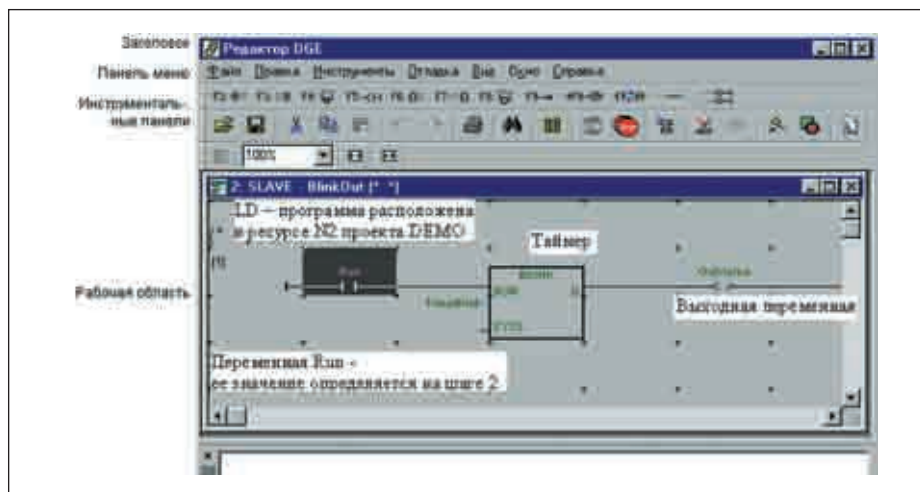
Заголовок
Панель меню
Инструментальные панели
Рабочая область

Редактор DGE

Файл Правка Инструменты Отладка Вид Окно Справка

100%

2: SLAVE - BlinkOut [\* \*]

LD – программа расположена в ресурсе №2 проекта DEMO

Таймер

Run

RUN

Выходная переменная

Переменная Run – ее значение определяется на шаге 2